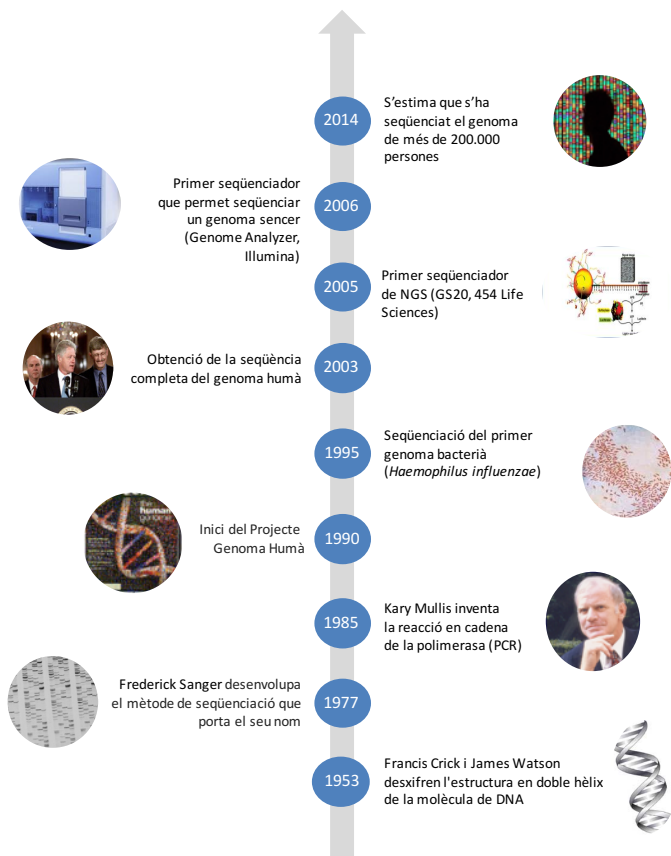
2014
S'estima que s'ha seqüenciat el genoma de més de 200.000 persones

2006
Primer seqüenciador que permet seqüenciar un genoma sencer (Genome Analyzer, Illumina)

2005
Primer seqüenciador NGS (GS20, 454 Life Sciences)

2003
Obtenció de la seqüència completa del genoma humà

1995
Seqüenciació del primer genoma bacterià (*Haemophilus influenzae*)

1990
Inici del Projecte Genoma Humà

1985
Kary Mullis inventa la reacció en cadena de la polimerasa (PCR)

1977
Frederick Sanger desenvolupa el mètode de seqüenciació que porta el seu nom

1953
Francis Crick i James Watson desxifren l'estructura en doble hèlix de la molècula de DNA